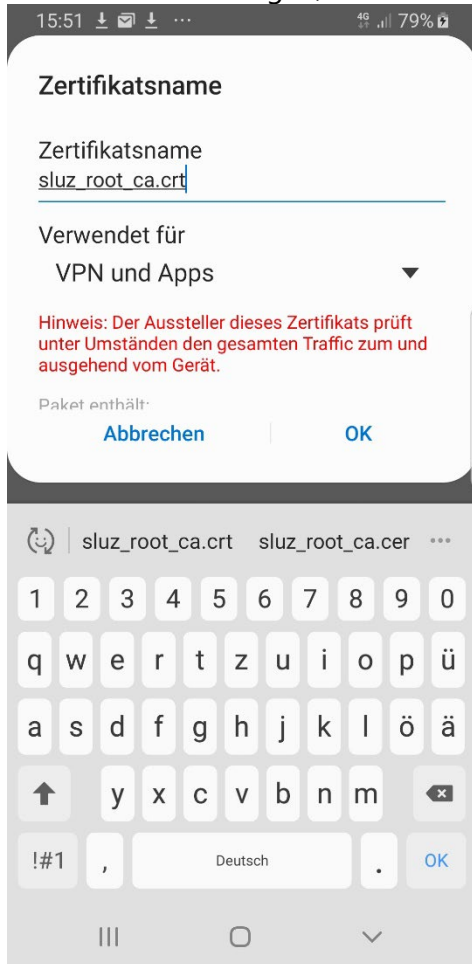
15:51 4G 79%

Zertifikatsname

Zertifikatsname
sluz_root_ca.crt

Verwendet für
VPN und Apps

Hinweis: Der Aussteller dieses Zertifikats prüft unter Umständen den gesamten Traffic zum und ausgehend vom Gerät.

Paket enthält:

Abbrechen OK

sluz_root_ca.crt sluz_root_ca.cer ···

1 2 3 4 5 6 7 8 9 0
q w e r t z u i o p ü
a s d f g h j k l ö ä
y x c v b n m
!#1 , Deutsch . OK